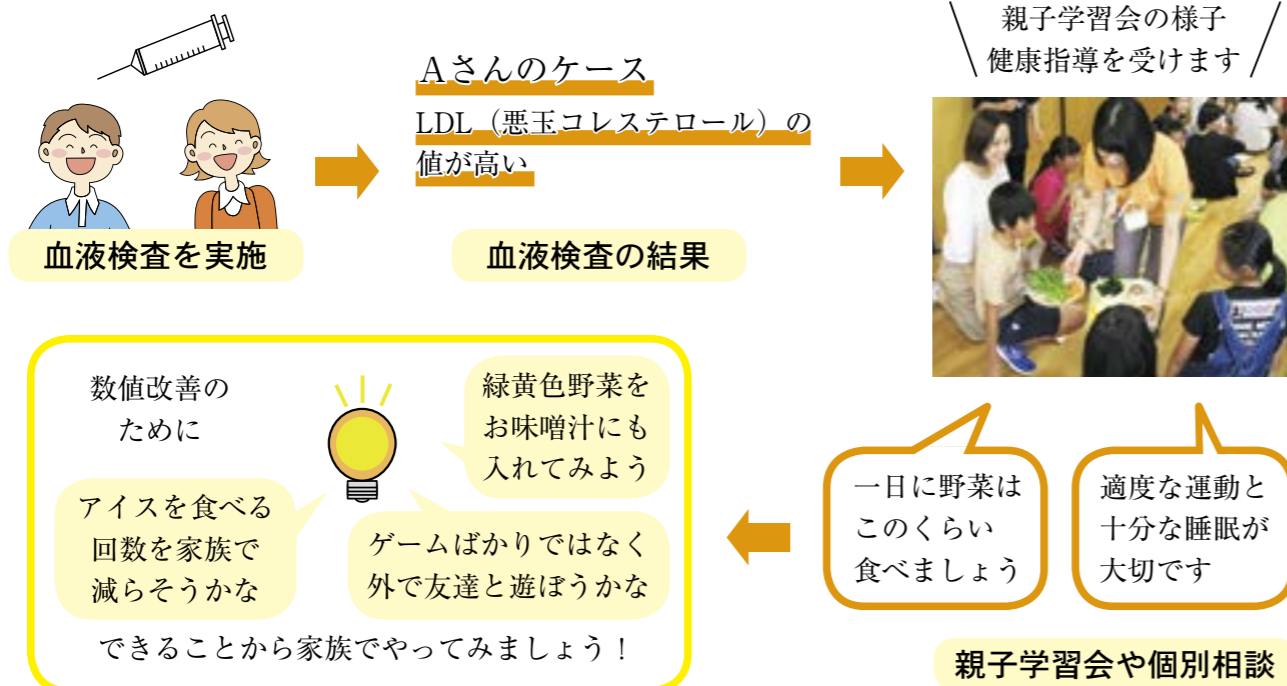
血液検査を実施

Aさんのケース

LDL（悪玉コレステロール）の値が高い

血液検査の結果

親子学習会の様子
健康指導を受けます

一日に野菜はこのくらい食べましょう

適度な運動と十分な睡眠が大切です

親子学習会や個別相談

数値改善のために

緑黄色野菜をお味噌汁にも入れてみよう

アイスを食べる回数を家族で減らそうかな

ゲームばかりではなく外で友達と遊ぼうかな

できることから家族でやってみましょう！